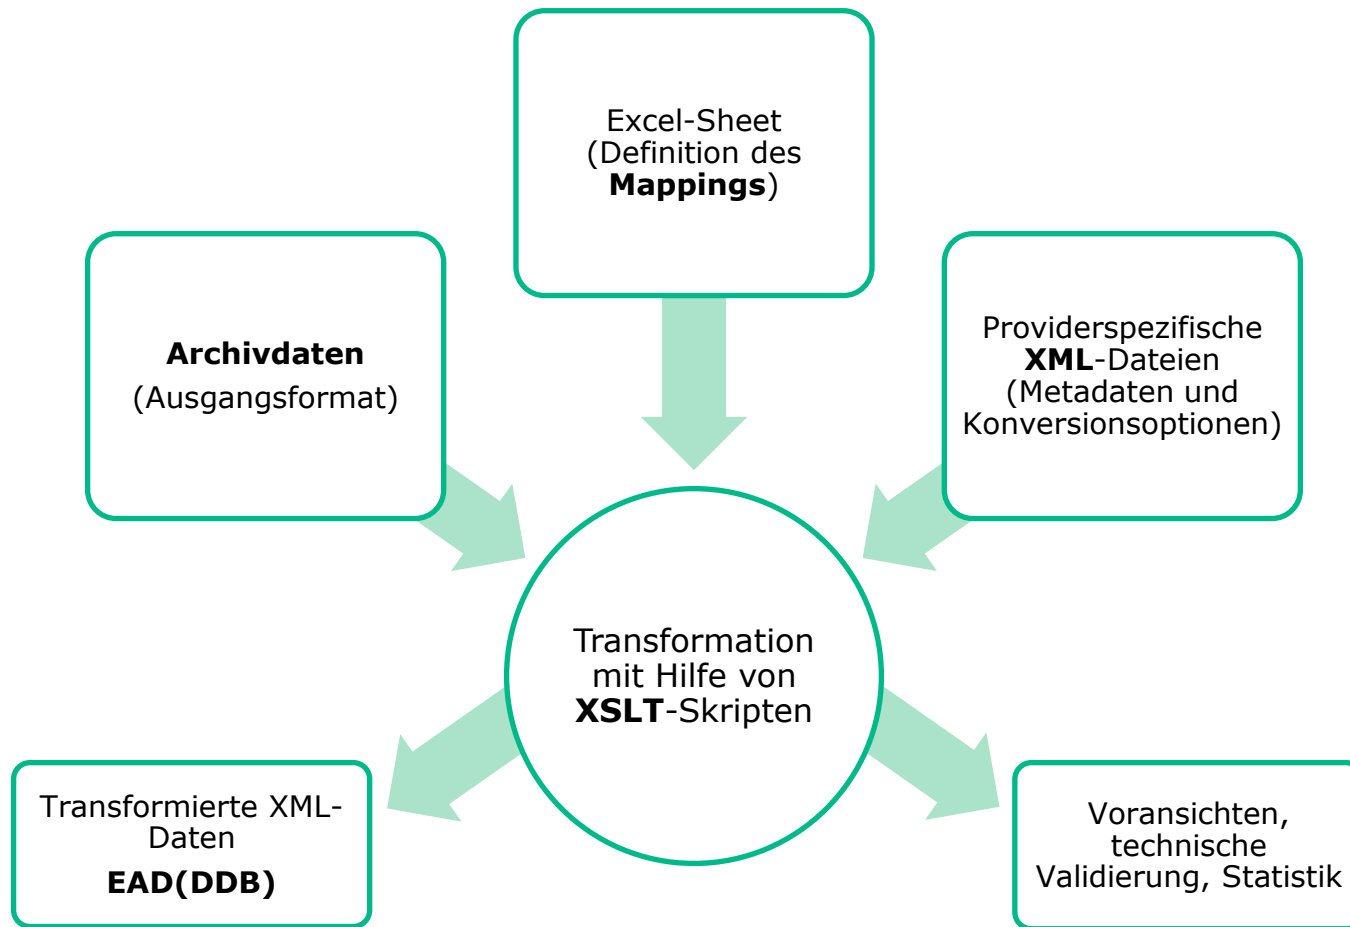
Excel-Sheet (Definition des **Mappings**)

**Archivdaten**

(Ausgangsformat)

Providerspezifische **XML**-Dateien (Metadaten und Konversionsoptionen)

Transformation mit Hilfe von **XSLT**-Skripten

Transformierte XML-Daten

**EAD(DDB)**

Voransichten, technische Validierung, Statistik